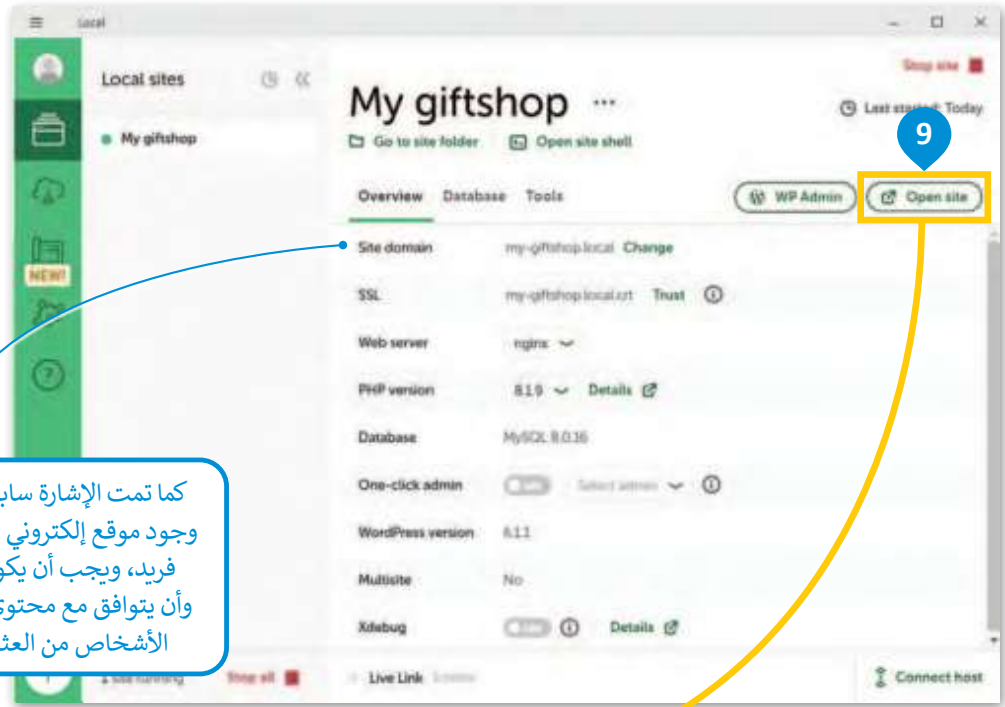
Local

Local sites

My giftshop

My giftshop ···

Go to site folder   Open site shell

Stop site

Last started: Today

9

Overview   Database   Tools

WP Admin   Open site

Site domain   my-giftshop.local   Change

SSL   my-giftshop.local.crt   Trust

Web server   nginx

PHP version   8.1.9   Details

Database   MySQL 8.0.16

One-click admin   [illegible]   Select admin

WordPress version   6.1.1

Multisite   No

Xdebug   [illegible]   Details

NEW!

1 site running   Stop all

Live Link   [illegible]

Connect host

كما تمت الإشارة ساب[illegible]
وجود موقع إلكتروني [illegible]
فريد، ويجب أن يكو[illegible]
وأن يتوافق مع محتو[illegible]
الأشخاص من العش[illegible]